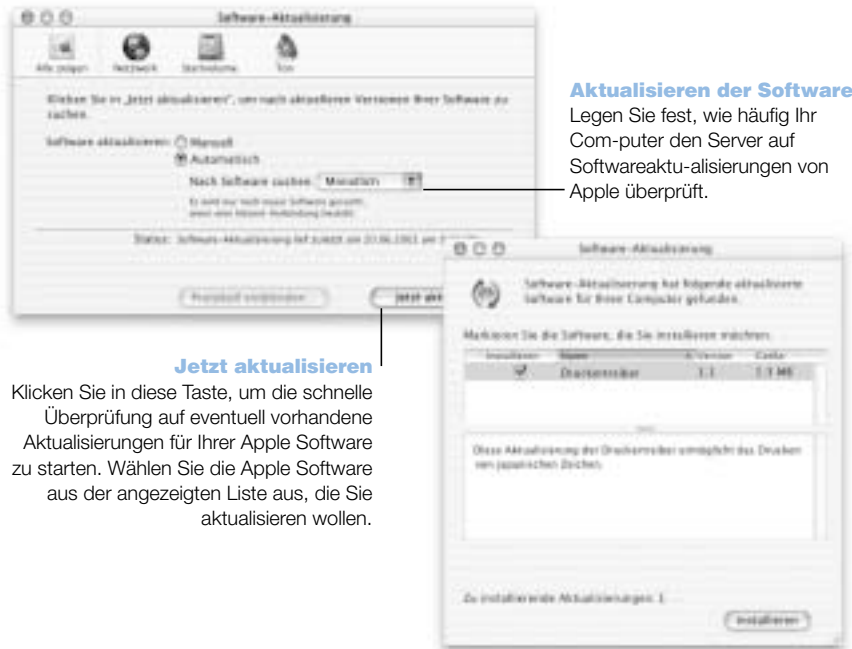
Software-Aktualisierung

Alle zeigen Netzwerk Startvolume Ton

Klicken Sie in „Jetzt aktualisieren", um nach aktuelleren Versionen Ihrer Software zu suchen.

Software aktualisieren: Manuell

Automatisch

Nach Software suchen: Monatlich

Es wird nur nach neuer Software gesucht, wenn eine Netzwerk-Verbindung besteht.

Status: Software-Aktualisierung lief zuletzt am 20.06.2002 um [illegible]

Protokoll einblenden

Jetzt akt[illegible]

Aktualisieren der Software

Legen Sie fest, wie häufig Ihr Com-puter den Server auf Softwareaktu-alisierungen von Apple überprüft.

Software-Aktualisierung

Software-Aktualisierung hat folgende aktualisierte Software für Ihren Computer gefunden.

Markieren Sie die Software, die Sie installieren möchten.

| Installieren | Name | Version | Größe |
|---|---|---|---|
| ✓ | Druckertreiber | 1.1 | 1.1 MB |

Diese Aktualisierung der Druckertreiber ermöglicht das Drucken von japanischen Zeichen.

Zu installierende Aktualisierungen: 1

Installieren

Jetzt aktualisieren

Klicken Sie in diese Taste, um die schnelle Überprüfung auf eventuell vorhandene Aktualisierungen für Ihrer Apple Software zu starten. Wählen Sie die Apple Software aus der angezeigten Liste aus, die Sie aktualisieren wollen.